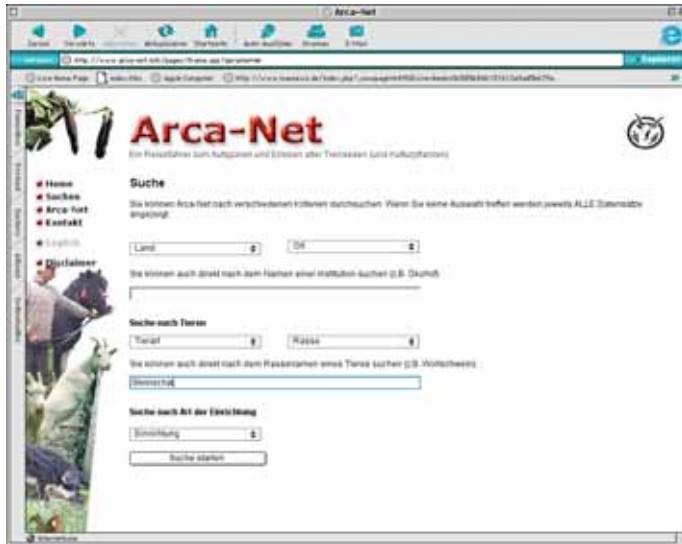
Arca-Net

Zurück Vorwärts Abbrechen Aktualisieren Startseite AutoAusfüllen Drucken E-Mail

Adresse http://www.arca-net.info/pages/frame.asp?lang=german

Arca-Net

Ein Reiseführer zum Aufspüren und Erleben alter Tierrassen (und Kulturpflanzen)

Home
Suchen
Arca-Net
Kontakt

English

Disclaimer

Suche

Sie können Arca-Net nach verschiedenen Kriterien durchsuchen. Wenn Sie keine Auswahl treffen werden jeweils ALLE Datensätze angezeigt.

Land
Ort

Sie können auch direkt nach dem Namen einer Institution suchen (z.B. Ökohof)

Suche nach Tieren

Tierart
Rasse

Sie können auch direkt nach dem Rassenamen eines Tieres suchen (z.B. Wollschwein)

Steinschaf

Suche nach Art der Einrichtung

Einrichtung

Suche starten

Internetzone